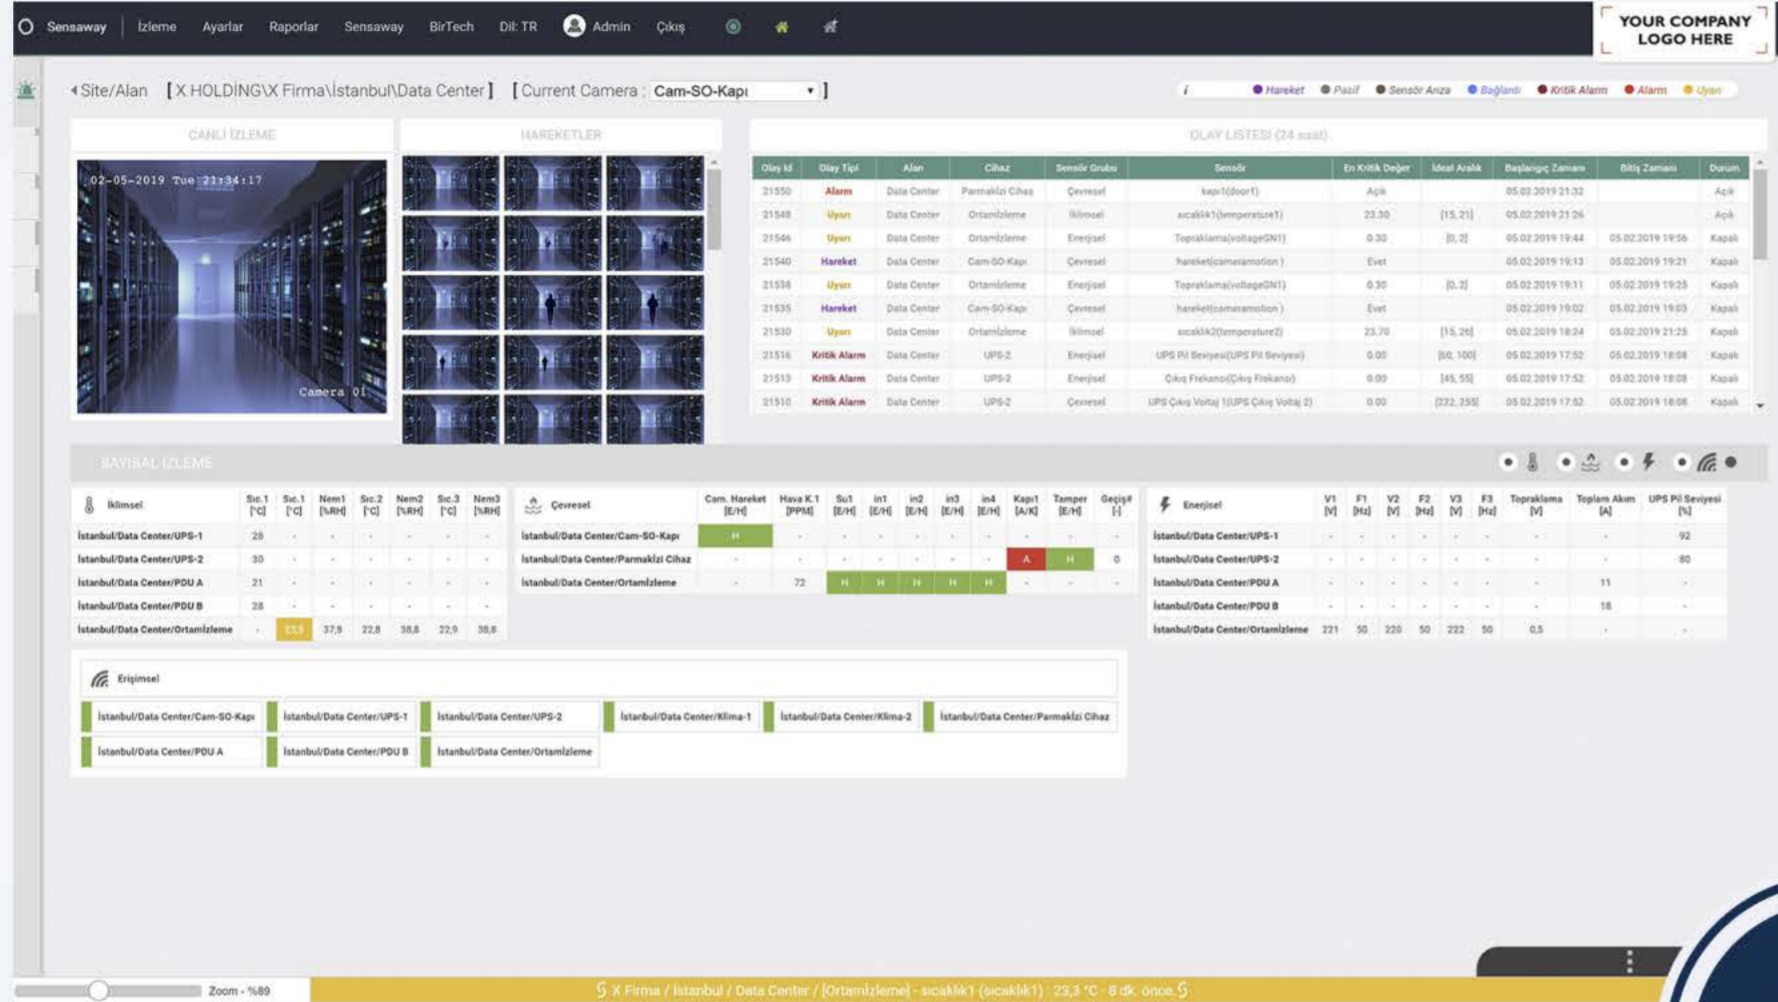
Sensaway | İzleme Ayarlar Raporlar Sensaway BirTech Dil: TR Admin Çıkış

YOUR COMPANY LOGO HERE

Site/Alan [ X HOLDİNG\X Firma\İstanbul\Data Center ] [ Current Camera : Cam-SO-Kapı ]

Hareket Pasif Sensör Arıza Bağlantı Kritik Alarm Alarm Uyarı

CANLI İZLEME

02-05-2019 Tue 21:34:17
Camera 01

HAREKETLER

OLAY LİSTESİ (24 saat)

| Olay Id | Olay Tipi | Alan | Cihaz | Sensör Grubu | Sensör | En Kritik Değer | İdeal Aralık | Başlangıç Zamanı | Bitiş Zamanı | Durum |
|---|---|---|---|---|---|---|---|---|---|---|
| 21550 | Alarm | Data Center | Parmaklzi Cihaz | Çevresel | kapı1(door1) | Açık | | 05.02.2019 21:32 | | Açık |
| 21548 | Uyarı | Data Center | Ortamİzleme | İklimsel | sıcaklık1(temperature1) | 23.30 | [15, 21] | 05.02.2019 21:26 | | Açık |
| 21546 | Uyarı | Data Center | Ortamİzleme | Enerjisel | Topraklama(voltageGN1) | 0.30 | [0, 2] | 05.02.2019 19:44 | 05.02.2019 19:56 | Kapalı |
| 21540 | Hareket | Data Center | Cam-SO-Kapı | Çevresel | hareket(cameramotion) | Evet | | 05.02.2019 19:13 | 05.02.2019 19:21 | Kapalı |
| 21538 | Uyarı | Data Center | Ortamİzleme | Enerjisel | Topraklama(voltageGN1) | 0.30 | [0, 2] | 05.02.2019 19:11 | 05.02.2019 19:25 | Kapalı |
| 21535 | Hareket | Data Center | Cam-SO-Kapı | Çevresel | hareket(cameramotion) | Evet | | 05.02.2019 19:02 | 05.02.2019 19:03 | Kapalı |
| 21530 | Uyarı | Data Center | Ortamİzleme | İklimsel | sıcaklık2(temperature2) | 23.70 | [15, 26] | 05.02.2019 18:24 | 05.02.2019 21:25 | Kapalı |
| 21516 | Kritik Alarm | Data Center | UPS-2 | Enerjisel | UPS Pil Seviyesi(UPS Pil Seviyesi) | 0.00 | [60, 100] | 05.02.2019 17:52 | 05.02.2019 18:08 | Kapalı |
| 21513 | Kritik Alarm | Data Center | UPS-2 | Enerjisel | Çıkış Frekansı(Çıkış Frekansı) | 0.00 | [45, 55] | 05.02.2019 17:52 | 05.02.2019 18:08 | Kapalı |
| 21510 | Kritik Alarm | Data Center | UPS-2 | Çevresel | UPS Çıkış Voltaj 1(UPS Çıkış Voltaj 2) | 0.00 | [222, 255] | 05.02.2019 17:52 | 05.02.2019 18:08 | Kapalı |

SAYISAL İZLEME

| İklimsel | Sıc.1 [°C] | Sıc.1 [°C] | Nem1 [%RH] | Sıc.2 [°C] | Nem2 [%RH] | Sıc.3 [°C] | Nem3 [%RH] |
|---|---|---|---|---|---|---|---|
| İstanbul/Data Center/UPS-1 | 28 | - | - | - | - | - | - |
| İstanbul/Data Center/UPS-2 | 30 | - | - | - | - | - | - |
| İstanbul/Data Center/PDU A | 21 | - | - | - | - | - | - |
| İstanbul/Data Center/PDU B | 28 | - | - | - | - | - | - |
| İstanbul/Data Center/Ortamİzleme | - | 23,3 | 37,9 | 22,8 | 38,8 | 22,9 | 38,8 |

| Çevresel | Cam. Hareket [E/H] | Hava K.1 [PPM] | Su1 [E/H] | in1 [E/H] | in2 [E/H] | in3 [E/H] | in4 [E/H] | Kapı1 [A/K] | Tamper [E/H] | Geçiş# [-] |
|---|---|---|---|---|---|---|---|---|---|---|
| İstanbul/Data Center/Cam-SO-Kapı | H | - | - | - | - | - | - | - | - | - |
| İstanbul/Data Center/Parmaklzi Cihaz | - | - | - | - | - | - | - | A | H | 0 |
| İstanbul/Data Center/Ortamİzleme | - | 72 | H | H | H | H | H | - | - | - |

| Enerjisel | V1 [V] | F1 [Hz] | V2 [V] | F2 [Hz] | V3 [V] | F3 [Hz] | Topraklama [V] | Toplam Akım [A] | UPS Pil Seviyesi [%] |
|---|---|---|---|---|---|---|---|---|---|
| İstanbul/Data Center/UPS-1 | - | - | - | - | - | - | - | - | 92 |
| İstanbul/Data Center/UPS-2 | - | - | - | - | - | - | - | - | 80 |
| İstanbul/Data Center/PDU A | - | - | - | - | - | - | - | 11 | - |
| İstanbul/Data Center/PDU B | - | - | - | - | - | - | - | 18 | - |
| İstanbul/Data Center/Ortamİzleme | 221 | 50 | 220 | 50 | 222 | 50 | 0,5 | - | - |

Erişimsel
İstanbul/Data Center/Cam-SO-Kapı
İstanbul/Data Center/UPS-1
İstanbul/Data Center/UPS-2
İstanbul/Data Center/Klima-1
İstanbul/Data Center/Klima-2
İstanbul/Data Center/Parmaklzi Cihaz
İstanbul/Data Center/PDU A
İstanbul/Data Center/PDU B
İstanbul/Data Center/Ortamİzleme

Zoom - %89

X Firma / İstanbul / Data Center / [Ortamİzleme] - sıcaklık1 (sıcaklık1) : 23,3 °C - 8 dk. önce.